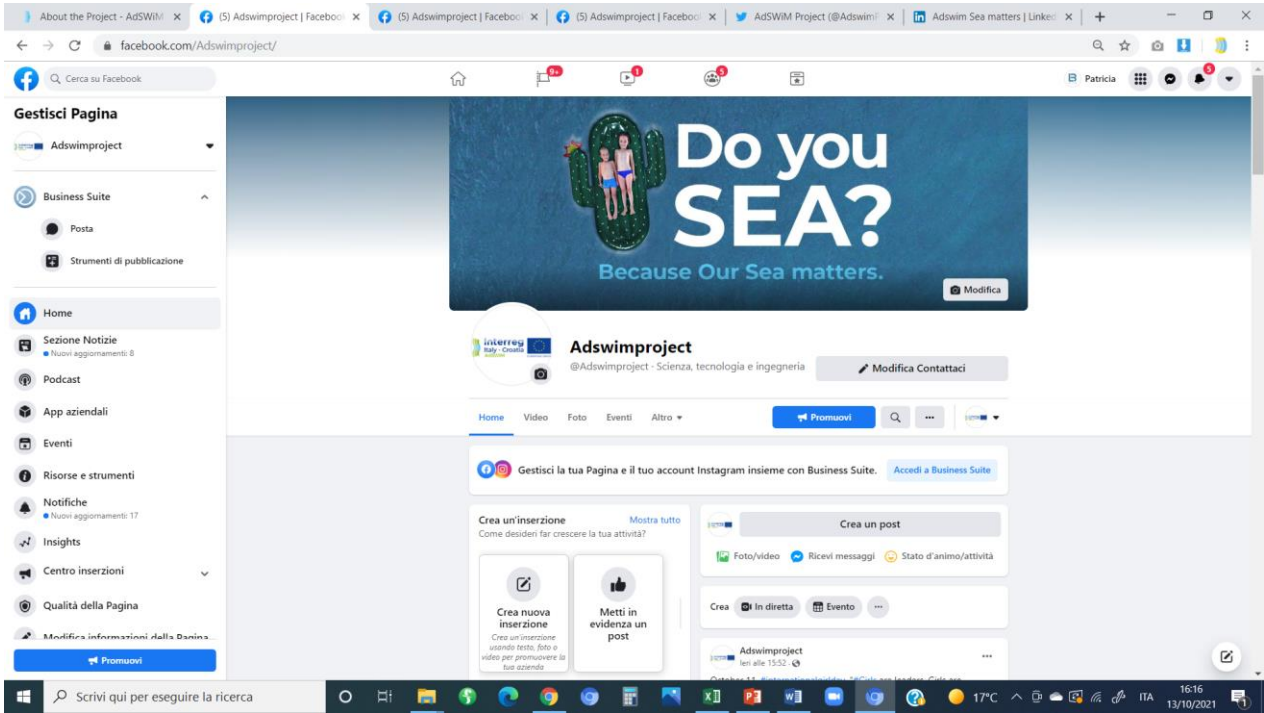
About the Project - AdSWiM ×
(5) Adswimproject | Faceboo ×
(5) Adswimproject | Faceboo ×
(5) Adswimproject | Faceboo ×
AdSWiM Project (@Adswim ×
Adswim Sea matters | Linked ×
+

facebook.com/Adswimproject/

Cerca su Facebook

9+ 1 5

B Patricia 5

Gestisci Pagina

Adswimproject

Business Suite

Posta

Strumenti di pubblicazione

Home

Sezione Notizie
Nuovi aggiornamenti: 8

Podcast

App aziendali

Eventi

Risorse e strumenti

Notifiche
Nuovi aggiornamenti: 17

Insights

Centro inserzioni

Qualità della Pagina

Modifica informazioni della Pagina

Promuovi

Do you SEA?

Because Our Sea matters.

Modifica

interreg Italy - Croatia

Adswimproject

@Adswimproject · Scienza, tecnologia e ingegneria

Modifica Contattaci

Home Video Foto Eventi Altro

Promuovi

Gestisci la tua Pagina e il tuo account Instagram insieme con Business Suite.

Accedi a Business Suite

Crea un'inserzione
Mostra tutto
Come desideri far crescere la tua attività?

Crea nuova inserzione
Crea un'inserzione usando testo, foto o video per promuovere la tua azienda

Metti in evidenza un post

Crea un post

Foto/video Ricevi messaggi Stato d'animo/attività

Crea In diretta Evento

Adswimproject
Ieri alle 15:52

Scrivi qui per eseguire la ricerca

17°C ITA 16:16 13/10/2021